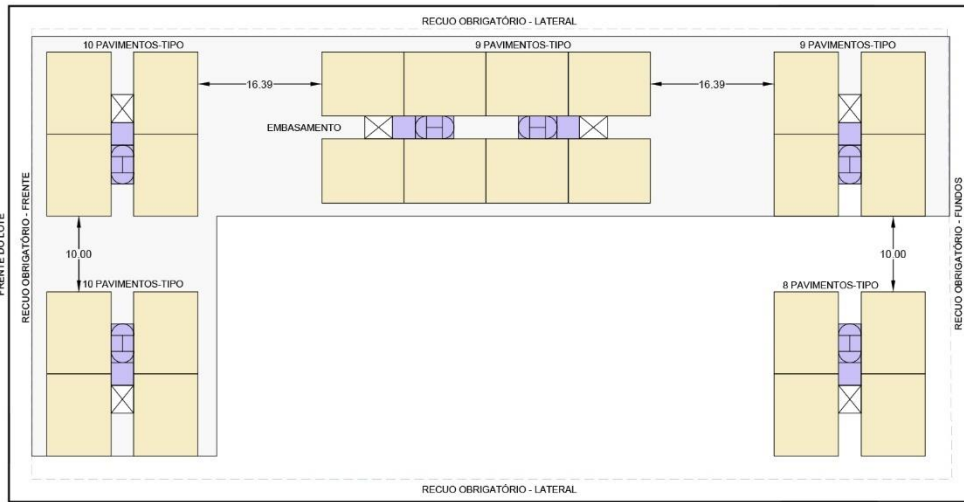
RECUO OBRIGATÓRIO - LATERAL

10 PAVIMENTOS-TIPO

9 PAVIMENTOS-TIPO

9 PAVIMENTOS-TIPO

16.39

16.39

EMBASAMENTO

FRENTE DO LOTE

RECUO OBRIGATÓRIO - FRENTE

10.00

10.00

RECUO OBRIGATÓRIO - FUNDOS

10 PAVIMENTOS-TIPO

8 PAVIMENTOS-TIPO

RECUO OBRIGATÓRIO - LATERAL